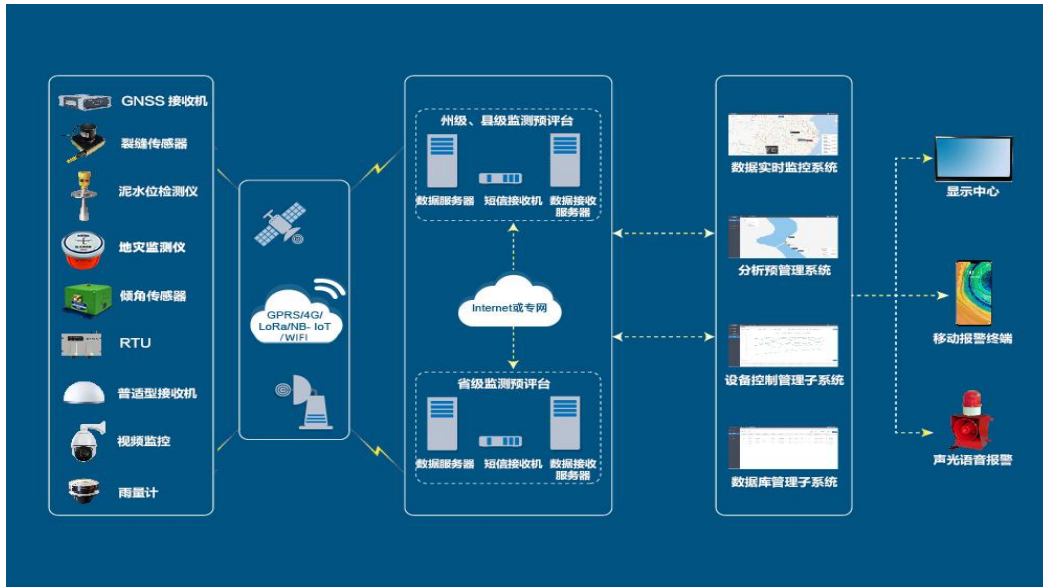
GNSS 接收机
裂缝传感器
泥水位检测仪
地灾监测仪
倾角传感器
RTU
普适型接收机
视频监控
雨量计

GPRS/4G/
LoRa/NB- IoT
/WIFI

州级、县级监测预评台
数据服务器
短信接收机
数据接收服务器

Internet或专网

省级监测预评台
数据服务器
短信接收机
数据接收服务器

数据实时监控系统
分析预管理系统
设备控制管理子系统
数据库管理子系统

显示中心
移动报警终端
声光语音报警